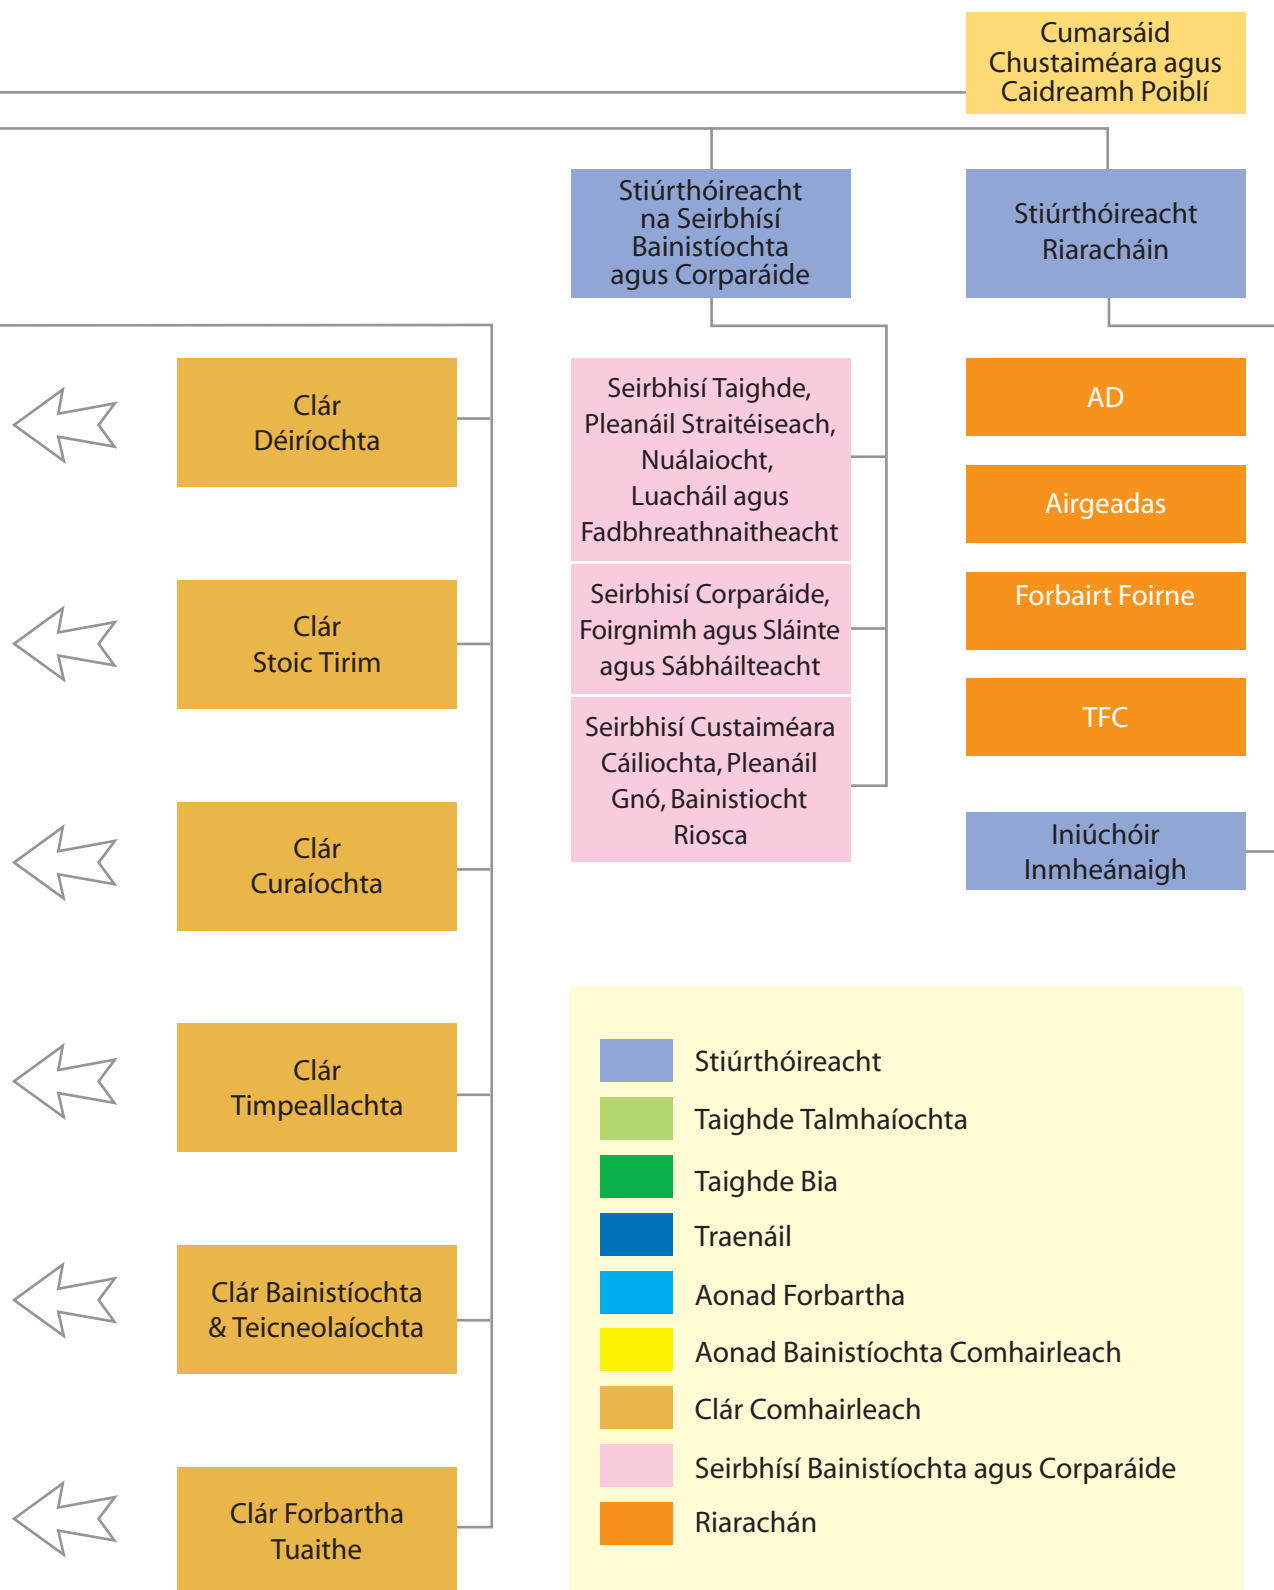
Cumarsáid Chustaiméara agus Caidreamh Poiblí

Stiúrthóireacht na Seirbhísí Bainistíochta agus Corparáide

Stiúrthóireacht Riaracháin

Clár Déiríochta

Clár Stoic Tirim

Clár Curaíochta

Clár Timpeallachta

Clár Bainistíochta & Teicneolaíochta

Clár Forbartha Tuaithe

Seirbhísí Taighde, Pleanáil Straitéiseach, Nuálaíocht, Luacháil agus Fadbhreathnaitheacht

Seirbhísí Corparáide, Foirgnimh agus Sláinte agus Sábháilteacht

Seirbhísí Custaiméara Cáilíochta, Pleanáil Gnó, Bainistiocht Riosca

AD

Airgeadas

Forbairt Foirne

TFC

Iniúchóir Inmheánaigh

Stiúrthóireacht

Taighde Talmhaíochta

Taighde Bia

Traenáil

Aonad Forbartha

Aonad Bainistíochta Comhairleach

Clár Comhairleach

Seirbhísí Bainistíochta agus Corparáide

Riarachán